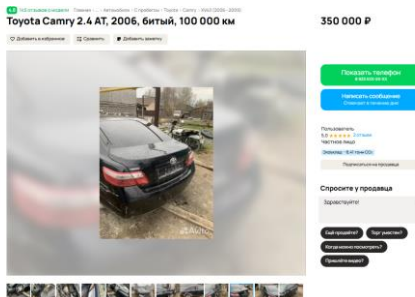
4.8 145 отзывов о модели Главная · ... · Автомобили · С пробегом · Toyota · Camry · XV40 (2006—2011)

Toyota Camry 2.4 AT, 2006, битый, 100 000 км

350 000 ₽

Добавить в избранное
Сравнить
Добавить заметку

Показать телефон
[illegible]

Написать сообщение
Отвечает в течение дня

Пользователь
5.0 ★★★★★ 3 отзыва
Частное лицо
Документы · В сети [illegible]

Подписаться на продавца

Спросите у продавца

Здравствуйте!

Ещё продаёте?
Торг уместен?
Когда можно посмотреть?
Пришлёте видео?

Avito